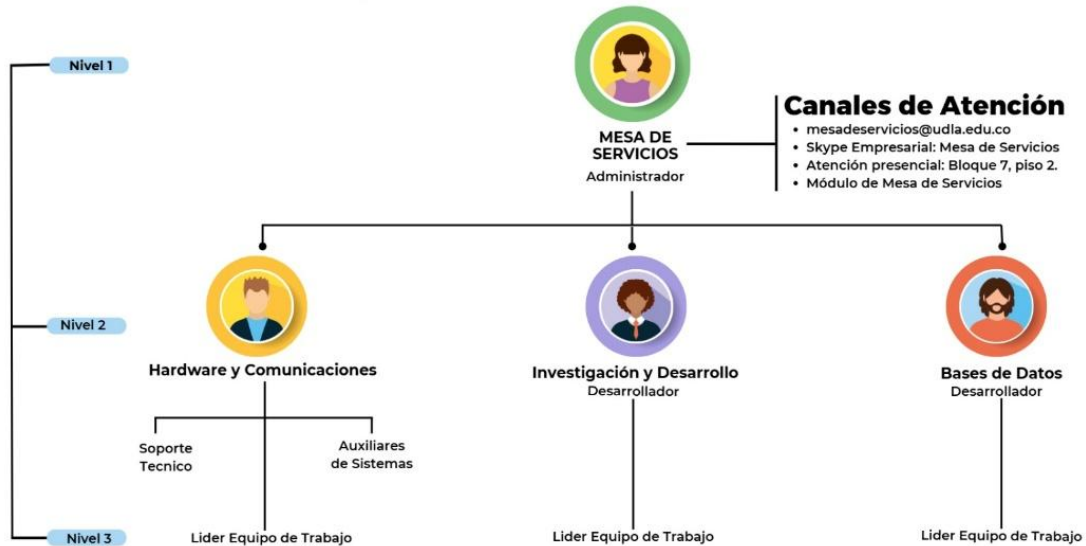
Nivel 1

MESA DE SERVICIOS
Administrador

Canales de Atención
• mesadeservicios@udla.edu.co
• Skype Empresarial: Mesa de Servicios
• Atención presencial: Bloque 7, piso 2.
• Módulo de Mesa de Servicios

Nivel 2

Hardware y Comunicaciones

Soporte Tecnico

Auxiliares de Sistemas

Investigación y Desarrollo
Desarrollador

Bases de Datos
Desarrollador

Nivel 3

Lider Equipo de Trabajo

Lider Equipo de Trabajo

Lider Equipo de Trabajo